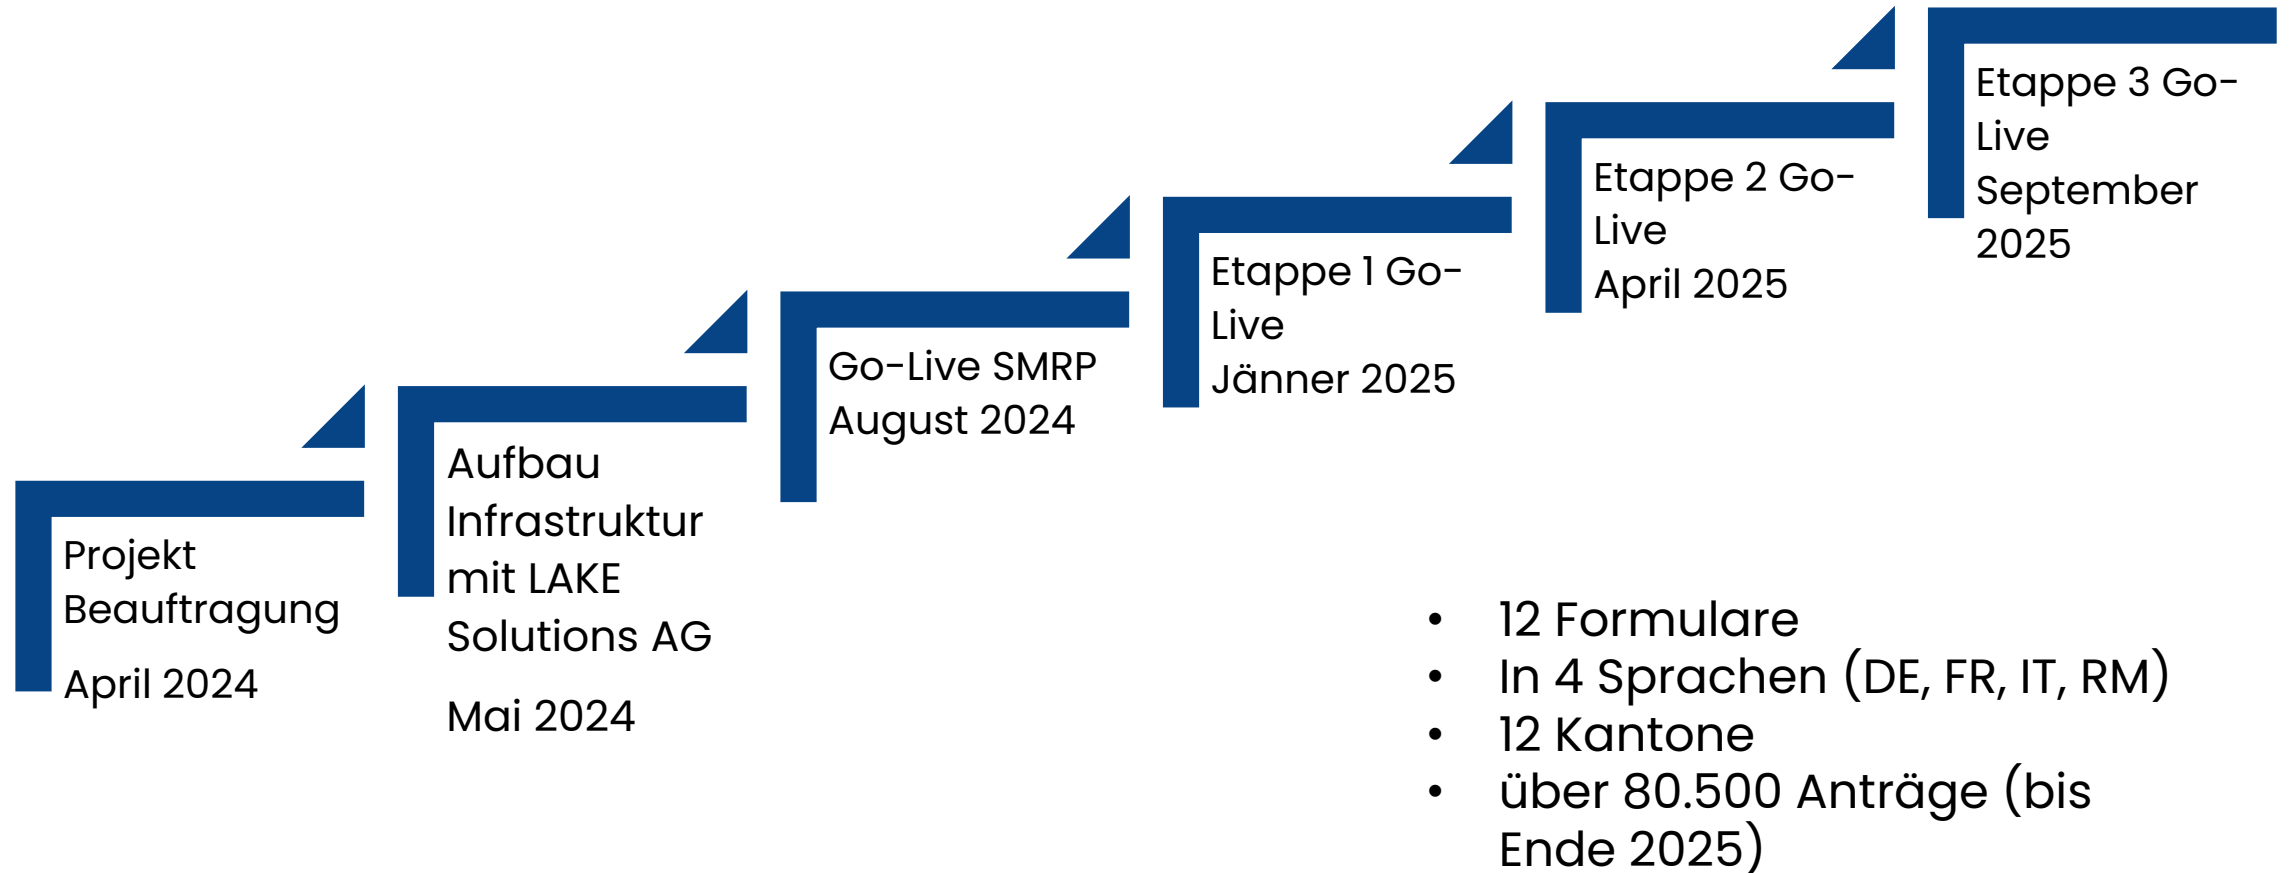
Projekt Beauftragung

April 2024

Aufbau Infrastruktur mit LAKE Solutions AG

Mai 2024

Go-Live SMRP
August 2024

Etappe 1 Go-Live
Jänner 2025

Etappe 2 Go-Live
April 2025

Etappe 3 Go-Live
September 2025

- 12 Formulare
- In 4 Sprachen (DE, FR, IT, RM)
- 12 Kantone
- über 80.500 Anträge (bis Ende 2025)